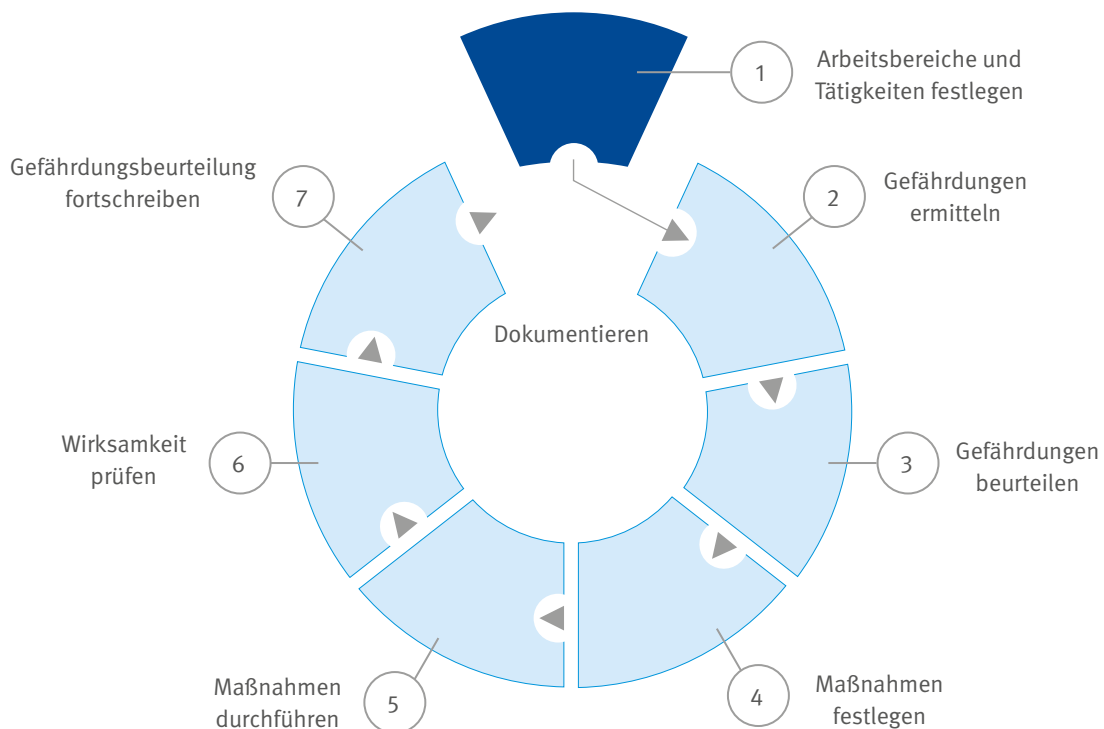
1
Arbeitsbereiche und Tätigkeiten festlegen

2
Gefährdungen ermitteln

3
Gefährdungen beurteilen

4
Maßnahmen festlegen

5
Maßnahmen durchführen

6
Wirksamkeit prüfen

7
Gefährdungsbeurteilung fortschreiben

Dokumentieren